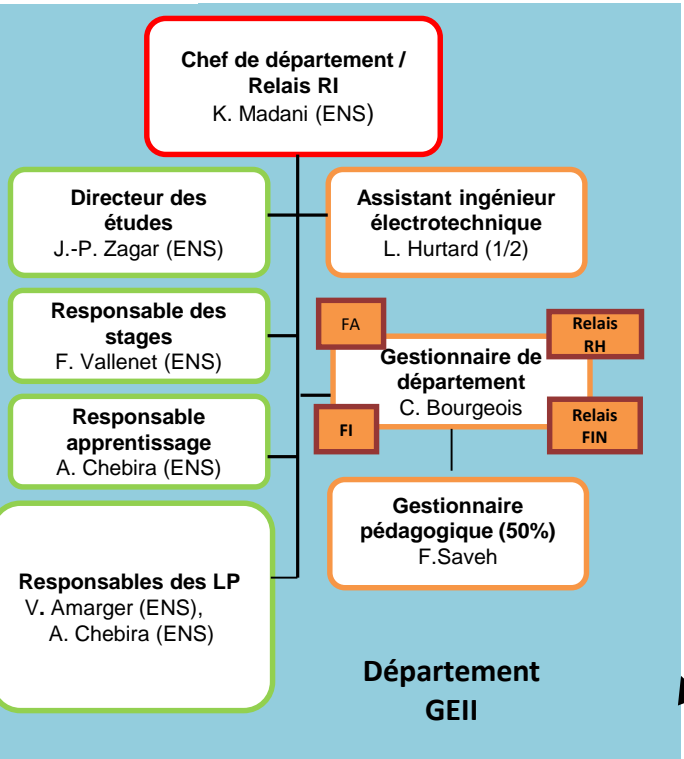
Chef de département / Relais RI
K. Madani (ENS)

Directeur des études
J.-P. Zagar (ENS)

Assistant ingénieur électrotechnique
L. Hurtard (1/2)

Responsable des stages
F. Vallenet (ENS)

FA

Relais RH

Gestionnaire de département
C. Bourgeois

FI

Relais FIN

Responsable apprentissage
A. Chebira (ENS)

Gestionnaire pédagogique (50%)
F.Saveh

Responsables des LP
V. Amarger (ENS),
A. Chebira (ENS)

Département GEII